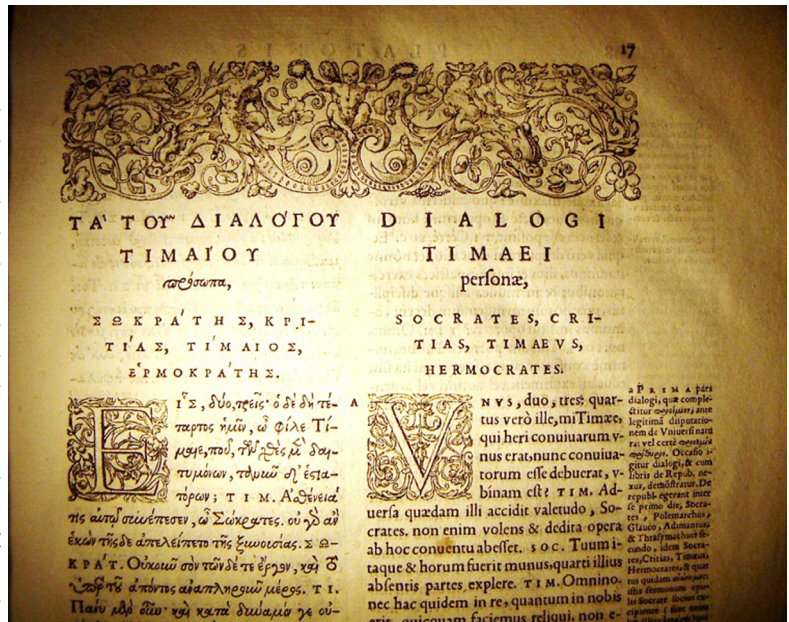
17

ΤΑ ΤΟΥ ΔΙΑΛΟΓΟΥ
ΤΙΜΑΙΟΥ
πρόσωπα,

ΣΩΚΡΑΤΗΣ, ΚΡΙΤΙΑΣ, ΤΙΜΑΙΟΣ, ΕΡΜΟΚΡΑΤΗΣ.

ΕΙΣ, δύο, τρεῖς· ὁ δὲ δὴ τέταρτος ἡμῖν, ὦ φίλε Τίμαιε, ποῦ, τῶν χθὲς μὲν δαιτυμόνων, τανῦν δὲ ἑστιατόρων; ΤΙΜ. Ἀσθένειά τις αὐτῷ συνέπεσεν, ὦ Σώκρατες. οὐ γὰρ ἂν ἑκὼν τῆσδε ἀπελείπετο τῆς ξυνουσίας. ΣΩΚΡΑΤ. Οὐκοῦν σὸν τῶνδε τε ἔργον, καὶ ὑπὲρ τοῦ ἀπόντος ἀναπληροῦν μέρος. ΤΙ. Πάνυ μὲν οὖν· καὶ κατὰ δύναμίν γε οὐ-

DIALOGI
TIMAEI
personæ,

SOCRATES, CRITIAS, TIMAEVS, HERMOCRATES.

A VNVS, duo, tres: quartus verò ille, mi Timæe, qui heri conuiuarum vnus erat, nunc conuiuatorum esse debuerat, vbinam est? TIM. Aduersa quædam illi accidit valetudo, Socrates. non enim volens & dedita opera ab hoc conuentu abesset. SOC. Tuum itaque & horum fuerit munus, quarti illius absentis partes explere. TIM. Omnino. nec hac quidem in re, quantum in nobis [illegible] quicquam faciemus reliqui, non e-

a PRIMA pars dialogi, quæ complectitur προοίμιον, ante legitimā disputationem de Vniuersi natura: vel certè προοίμια φυσικὰ. Occasio igitur dialogi, & cum libris de Repub. nexus, demōstratur. De republ. egerant inter se primo die, Socrates, Polemarchus, Glauco, Adimantus, & Thrasymachus: secundo, idem Socrates, Critias, Timæus, Hermocrates, & quartus quidam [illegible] ... ibis sermonem ... ss Socrate focus ex... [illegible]